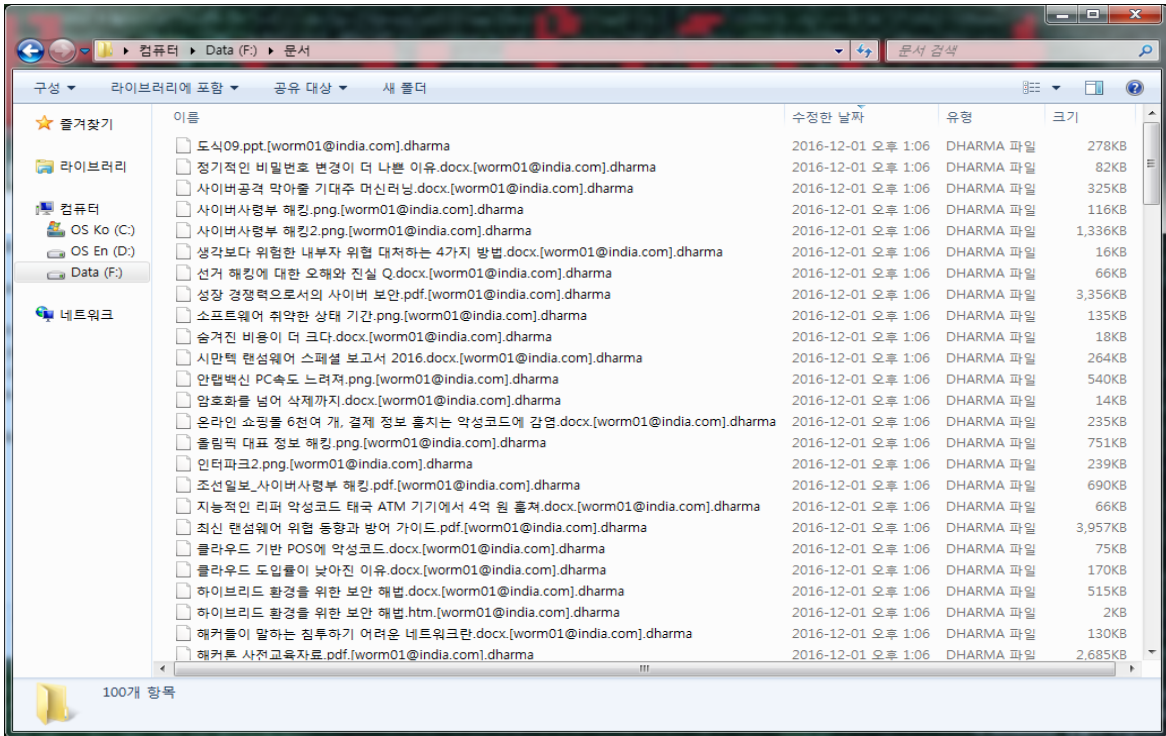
▸ 컴퓨터 ▸ Data (F:) ▸ 문서

문서 검색

구성 ▾ 라이브러리에 포함 ▾ 공유 대상 ▾ 새 폴더

즐겨찾기

라이브러리

컴퓨터
OS Ko (C:)
OS En (D:)
Data (F:)

네트워크

| 이름 | 수정한 날짜 | 유형 | 크기 |
|---|---|---|---|
| 도식09.ppt.[worm01@india.com].dharma | 2016-12-01 오후 1:06 | DHARMA 파일 | 278KB |
| 정기적인 비밀번호 변경이 더 나쁜 이유.docx.[worm01@india.com].dharma | 2016-12-01 오후 1:06 | DHARMA 파일 | 82KB |
| 사이버공격 막아줄 기대주 머신러닝.docx.[worm01@india.com].dharma | 2016-12-01 오후 1:06 | DHARMA 파일 | 325KB |
| 사이버사령부 해킹.png.[worm01@india.com].dharma | 2016-12-01 오후 1:06 | DHARMA 파일 | 116KB |
| 사이버사령부 해킹2.png.[worm01@india.com].dharma | 2016-12-01 오후 1:06 | DHARMA 파일 | 1,336KB |
| 생각보다 위험한 내부자 위협 대처하는 4가지 방법.docx.[worm01@india.com].dharma | 2016-12-01 오후 1:06 | DHARMA 파일 | 16KB |
| 선거 해킹에 대한 오해와 진실 Q.docx.[worm01@india.com].dharma | 2016-12-01 오후 1:06 | DHARMA 파일 | 66KB |
| 성장 경쟁력으로서의 사이버 보안.pdf.[worm01@india.com].dharma | 2016-12-01 오후 1:06 | DHARMA 파일 | 3,356KB |
| 소프트웨어 취약한 상태 기간.png.[worm01@india.com].dharma | 2016-12-01 오후 1:06 | DHARMA 파일 | 135KB |
| 숨겨진 비용이 더 크다.docx.[worm01@india.com].dharma | 2016-12-01 오후 1:06 | DHARMA 파일 | 18KB |
| 시만텍 랜섬웨어 스페셜 보고서 2016.docx.[worm01@india.com].dharma | 2016-12-01 오후 1:06 | DHARMA 파일 | 264KB |
| 안랩백신 PC속도 느려져.png.[worm01@india.com].dharma | 2016-12-01 오후 1:06 | DHARMA 파일 | 540KB |
| 암호화를 넘어 삭제까지.docx.[worm01@india.com].dharma | 2016-12-01 오후 1:06 | DHARMA 파일 | 14KB |
| 온라인 쇼핑몰 6천여 개, 결제 정보 훔치는 악성코드에 감염.docx.[worm01@india.com].dharma | 2016-12-01 오후 1:06 | DHARMA 파일 | 235KB |
| 올림픽 대표 정보 해킹.png.[worm01@india.com].dharma | 2016-12-01 오후 1:06 | DHARMA 파일 | 751KB |
| 인터파크2.png.[worm01@india.com].dharma | 2016-12-01 오후 1:06 | DHARMA 파일 | 239KB |
| 조선일보_사이버사령부 해킹.pdf.[worm01@india.com].dharma | 2016-12-01 오후 1:06 | DHARMA 파일 | 690KB |
| 지능적인 리퍼 악성코드 태국 ATM 기기에서 4억 원 훔쳐.docx.[worm01@india.com].dharma | 2016-12-01 오후 1:06 | DHARMA 파일 | 66KB |
| 최신 랜섬웨어 위협 동향과 방어 가이드.pdf.[worm01@india.com].dharma | 2016-12-01 오후 1:06 | DHARMA 파일 | 3,957KB |
| 클라우드 기반 POS에 악성코드.docx.[worm01@india.com].dharma | 2016-12-01 오후 1:06 | DHARMA 파일 | 75KB |
| 클라우드 도입률이 낮아진 이유.docx.[worm01@india.com].dharma | 2016-12-01 오후 1:06 | DHARMA 파일 | 170KB |
| 하이브리드 환경을 위한 보안 해법.docx.[worm01@india.com].dharma | 2016-12-01 오후 1:06 | DHARMA 파일 | 515KB |
| 하이브리드 환경을 위한 보안 해법.htm.[worm01@india.com].dharma | 2016-12-01 오후 1:06 | DHARMA 파일 | 2KB |
| 해커들이 말하는 침투하기 어려운 네트워크란.docx.[worm01@india.com].dharma | 2016-12-01 오후 1:06 | DHARMA 파일 | 130KB |
| 해커톤 사전교육자료.pdf.[worm01@india.com].dharma | 2016-12-01 오후 1:06 | DHARMA 파일 | 2,685KB |

100개 항목